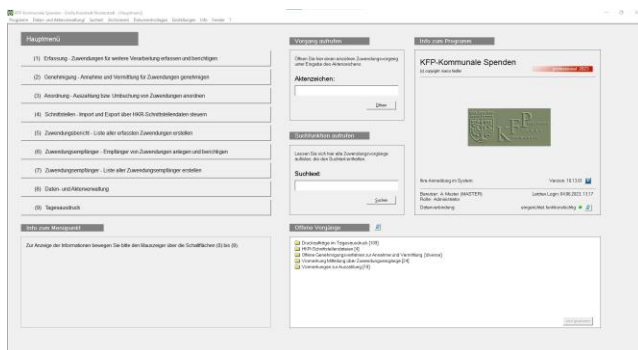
KFP-Kommunale Spenden - Grafschaft Musterstadt - [Hauptmenü]
Programm Daten- und Aktenverwaltung Suchen Archivieren Dokumentvorlagen Einstellungen Info Fenster ?

Hauptmenü

(1) Erfassung - Zuwendungen für weitere Verarbeitung erfassen und berichtigen

(2) Genehmigung - Annahme und Vermittlung für Zuwendungen genehmigen

(3) Anordnung - Auszahlung bzw. Umbuchung von Zuwendungen anordnen

(4) Schnittstellen - Import und Export über HKR-Schnittstellendaten steuern

(5) Zuwendungsbericht - Liste aller erfassten Zuwendungen erstellen

(6) Zuwendungsempfänger - Empfänger von Zuwendungen anlegen und berichtigen

(7) Zuwendungsempfänger - Liste aller Zuwendungsempfänger erstellen

(8) Daten- und Aktenverwaltung

(9) Tagesausdruck

Info zum Menüpunkt

Zur Anzeige der Informationen bewegen Sie bitte den Mauszeiger über die Schaltflächen (0) bis (9).

Vorgang aufrufen

Öffnen Sie hier einen einzelnen Zuwendungsvorgang unter Eingabe des Aktenzeichens.

Aktenzeichen:

Öffnen

Suchfunktion aufrufen

Lassen Sie sich hier alle Zuwendungsvorgänge auflisten, die das Suchtext enthalten.

Suchtext:

Suchen

Info zum Programm

KFP-Kommunale Spenden

Ihre Anmeldung im System: Version: 19.13.0

Benutzer: A. Muster (MASTER) Letzter Login: 04.08.2022 13:17
Rolle: Administrator
Datenverbindung: eingerichtet, funktionsfähig

Offene Vorgänge

Druckaufträge im Tagesausdruck [108]
HKR-Schnittstellendateien [4]
Offene Genehmigungsverfahren zur Annahme und Vermittlung [diverse]
Vormerkung Mitteilung über Zuwendungsempfänger [24]
Vormerkungen zur Auszahlung [19]